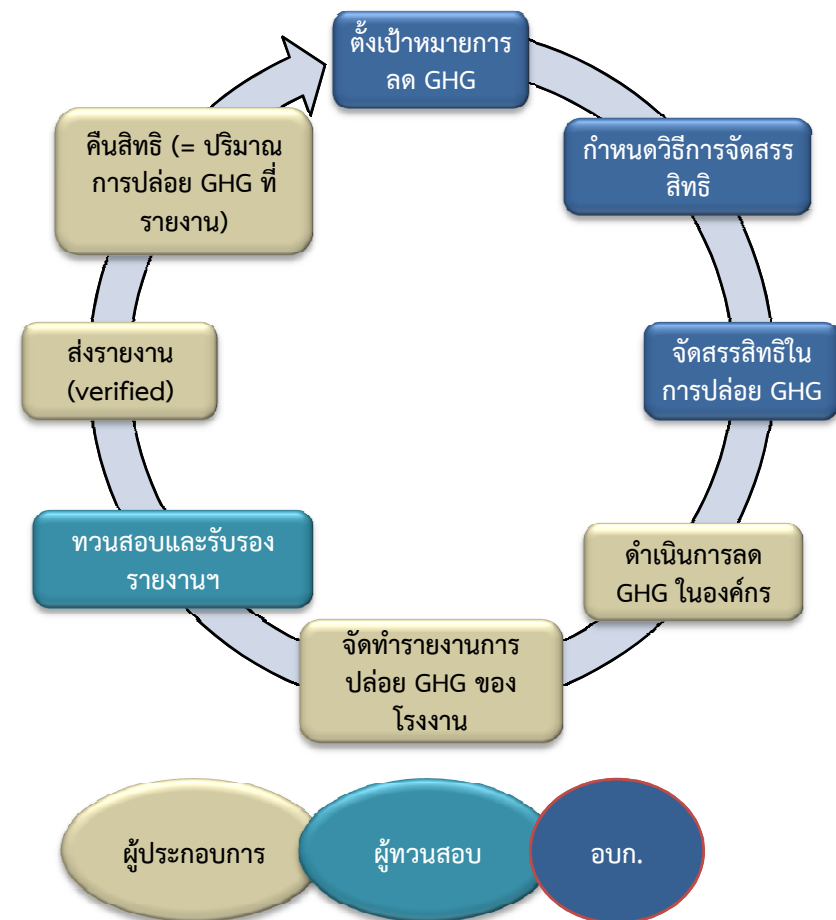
ตั้งเป้าหมายการลด GHG

กำหนดวิธีการจัดสรรสิทธิ

จัดสรรสิทธิในการปล่อย GHG

ดำเนินการลด GHG ในองค์กร

จัดทำรายงานการปล่อย GHG ของโรงงาน

ทวนสอบและรับรองรายงานฯ

ส่งรายงาน (verified)

คืนสิทธิ (= ปริมาณการปล่อย GHG ที่รายงาน)

ผู้ประกอบการ

ผู้ทวนสอบ

อบก.